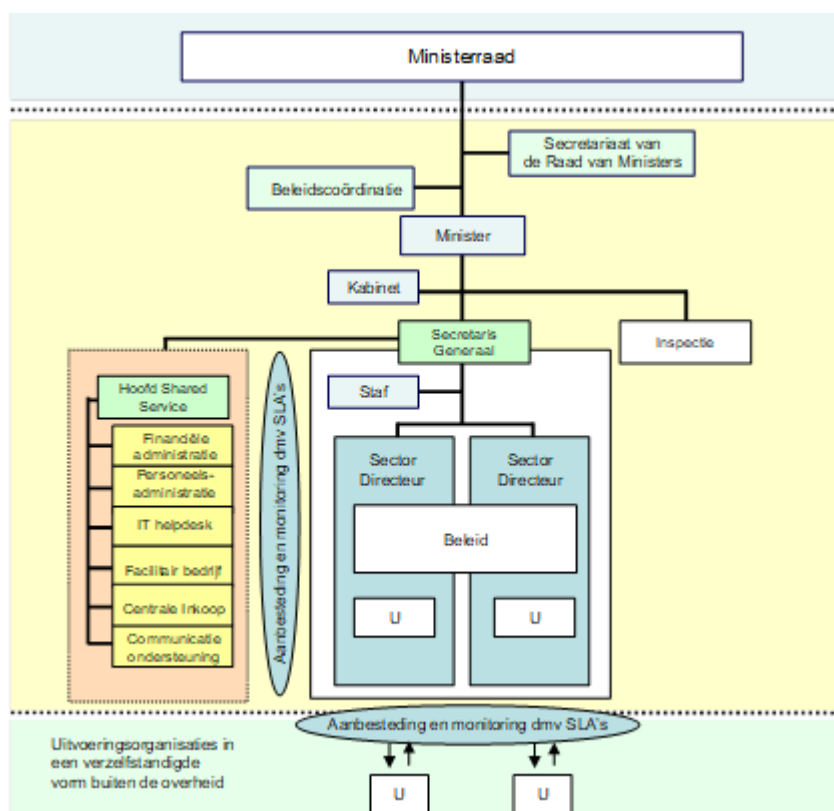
Ministerraad

Secretariaat van de Raad van Ministers

Beleidscoördinatie

Minister

Kabinet

Secretaris Generaal

Inspectie

Hoofd Shared Service

Financiële administratie

Personeels-administratie

IT helpdesk

Facilitair bedrijf

Centrale Inkoop

Communicatie ondersteuning

Aanbesteding en monitoring dmv SLA's

Staf

Sector Directeur

Sector Directeur

Beleid

U

U

Aanbesteding en monitoring dmv SLA's

Uitvoeringsorganisaties in een verzelfstandigde vorm buiten de overheid

U

U